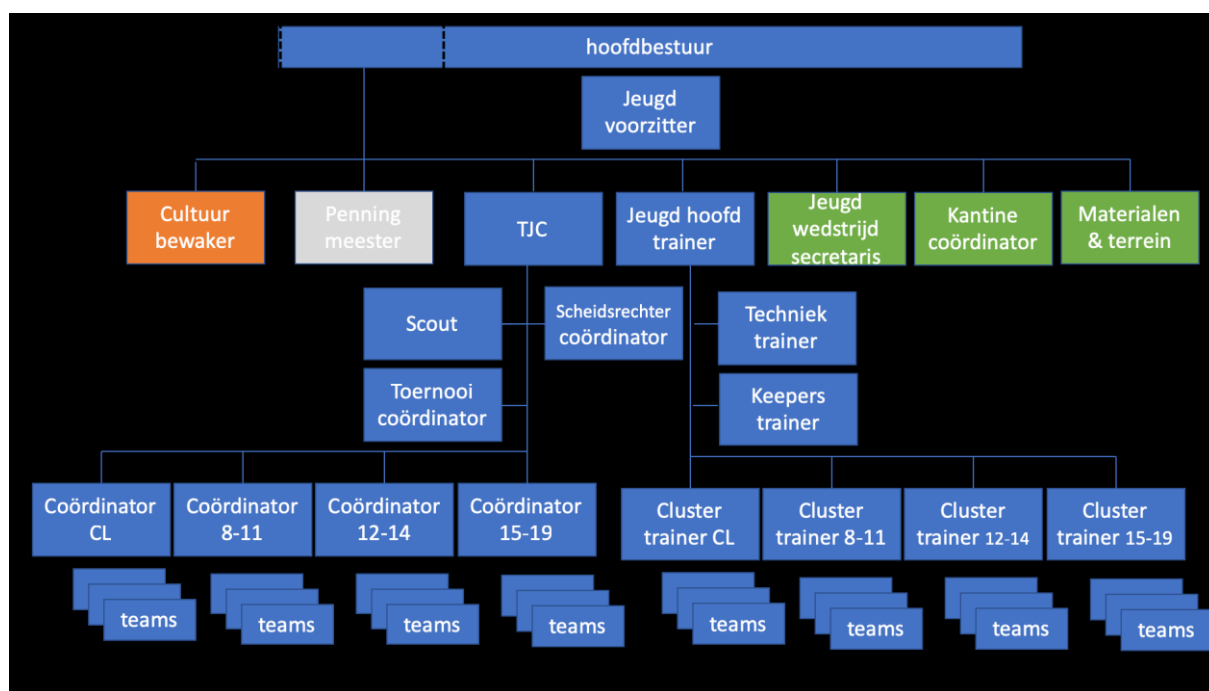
hoofdbestuur

Jeugd voorzitter

Cultuur bewaker

Penning meester

TJC

Jeugd hoofd trainer

Jeugd wedstrijd secretaris

Kantine coördinator

Materialen & terrein

Scout

Scheidsrechter coördinator

Techniek trainer

Toernooi coördinator

Keepers trainer

Coördinator CL

Coördinator 8-11

Coördinator 12-14

Coördinator 15-19

Cluster trainer CL

Cluster trainer 8-11

Cluster trainer 12-14

Cluster trainer 15-19

teams

teams

teams

teams

teams

teams

teams

teams